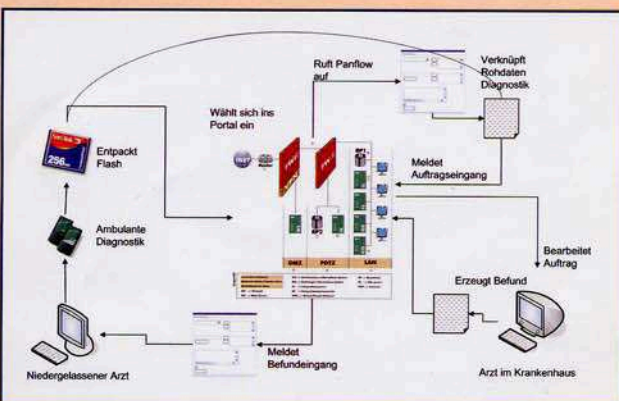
Ruft Panflow auf

Verknüpft Rohdaten Diagnostik

Wählt sich ins Portal ein

Entpackt Flash

SanDisk
256

Meldet Auftragseingang

DMZ

PDTZ

LAN

Ambulante Diagnostik

Bearbeitet Auftrag

Erzeugt Befund

Meldet Befundeingang

Niedergelassener Arzt

Arzt im Krankenhaus